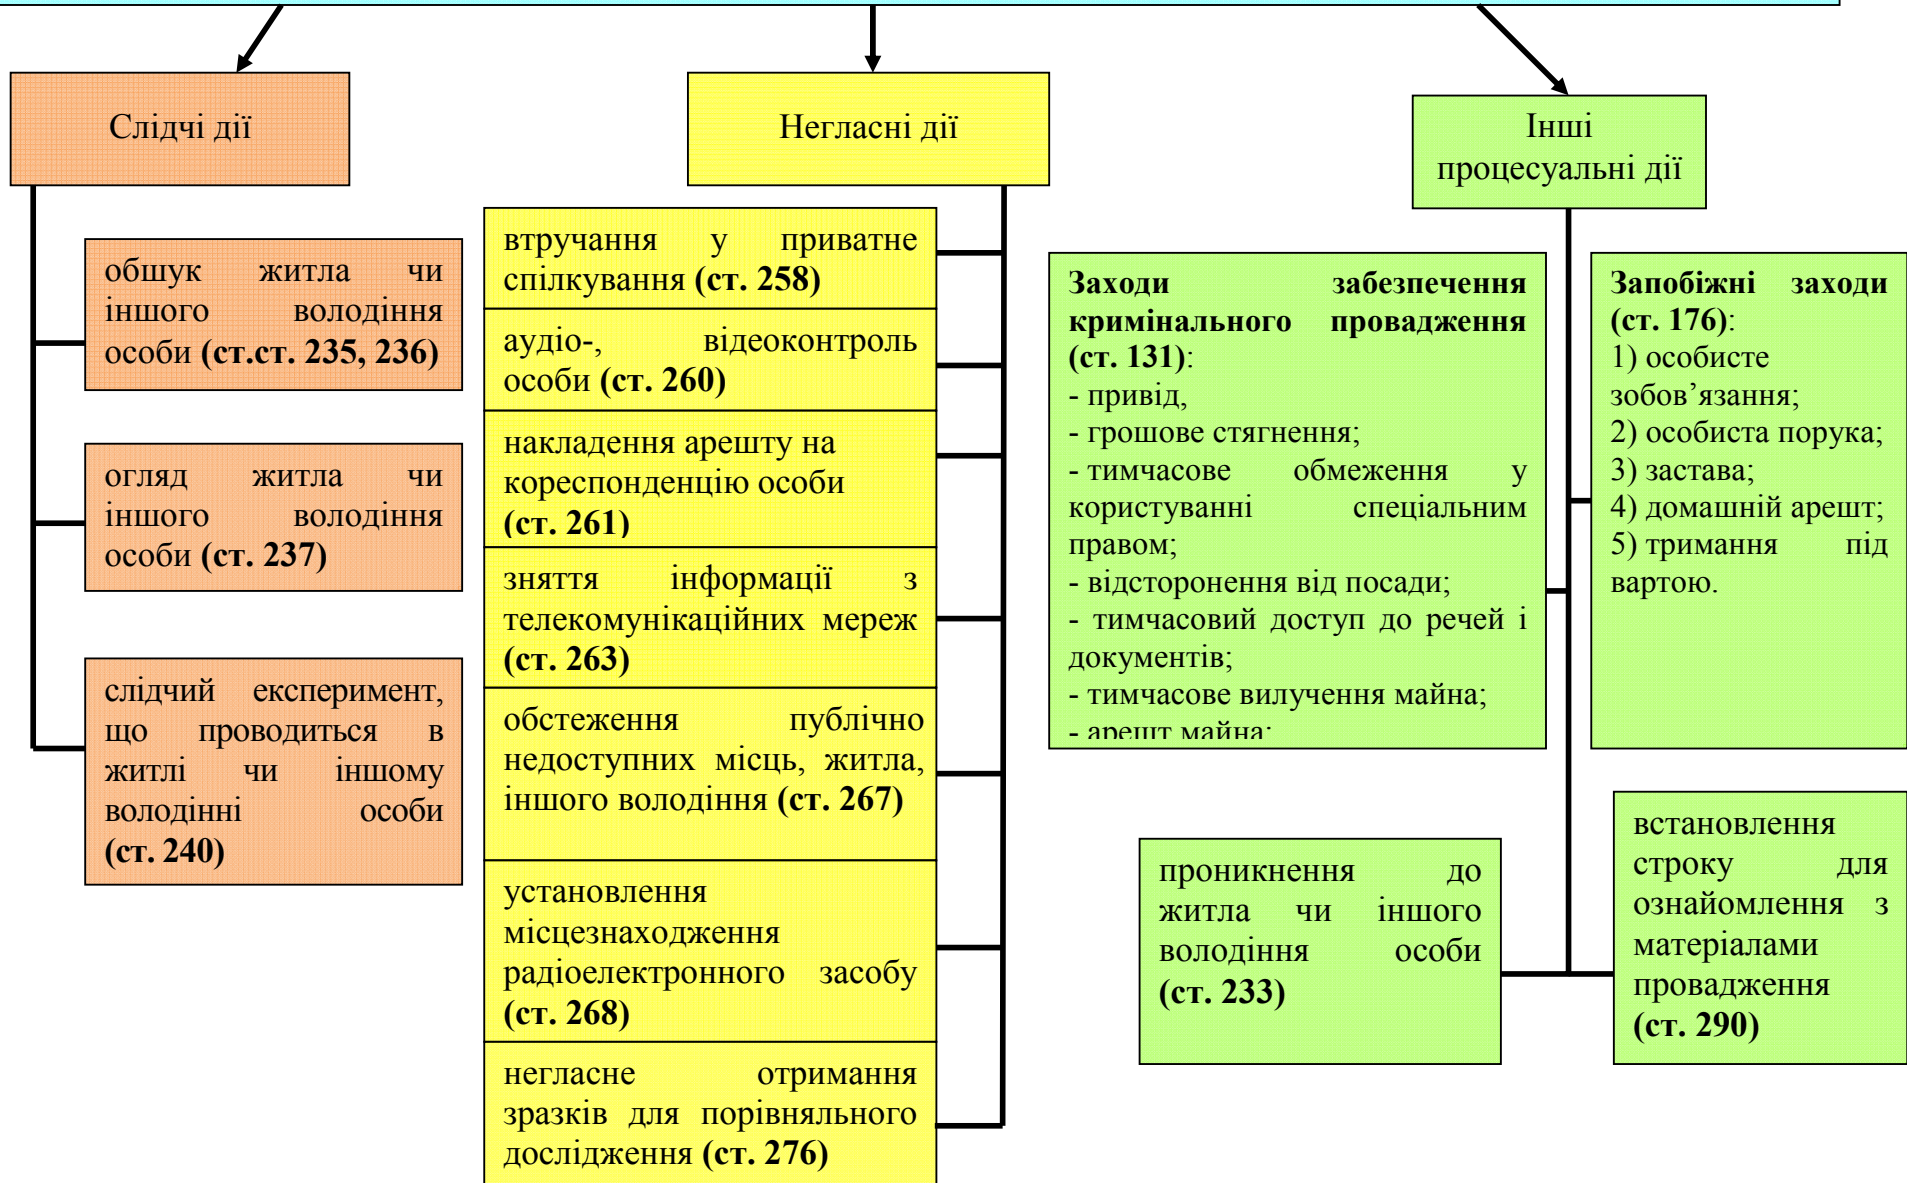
Слідчі дії

обшук житла чи іншого володіння особи (ст.ст. 235, 236)

огляд житла чи іншого володіння особи (ст. 237)

слідчий експеримент, що проводиться в житлі чи іншому володінні особи (ст. 240)

Негласні дії

втручання у приватне спілкування (ст. 258)

аудіо-, відеоконтроль особи (ст. 260)

накладення арешту на кореспонденцію особи (ст. 261)

зняття інформації з телекомунікаційних мереж (ст. 263)

обстеження публічно недоступних місць, житла, іншого володіння (ст. 267)

установлення місцезнаходження радіоелектронного засобу (ст. 268)

негласне отримання зразків для порівняльного дослідження (ст. 276)

Інші процесуальні дії

Заходи забезпечення кримінального провадження (ст. 131):
- привід,
- грошове стягнення;
- тимчасове обмеження у користуванні спеціальним правом;
- відсторонення від посади;
- тимчасовий доступ до речей і документів;
- тимчасове вилучення майна;
- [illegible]

Запобіжні заходи (ст. 176):
1) особисте зобов’язання;
2) особиста порука;
3) застава;
4) домашній арешт;
5) тримання під вартою.

проникнення до житла чи іншого володіння особи (ст. 233)

встановлення строку для ознайомлення з матеріалами провадження (ст. 290)